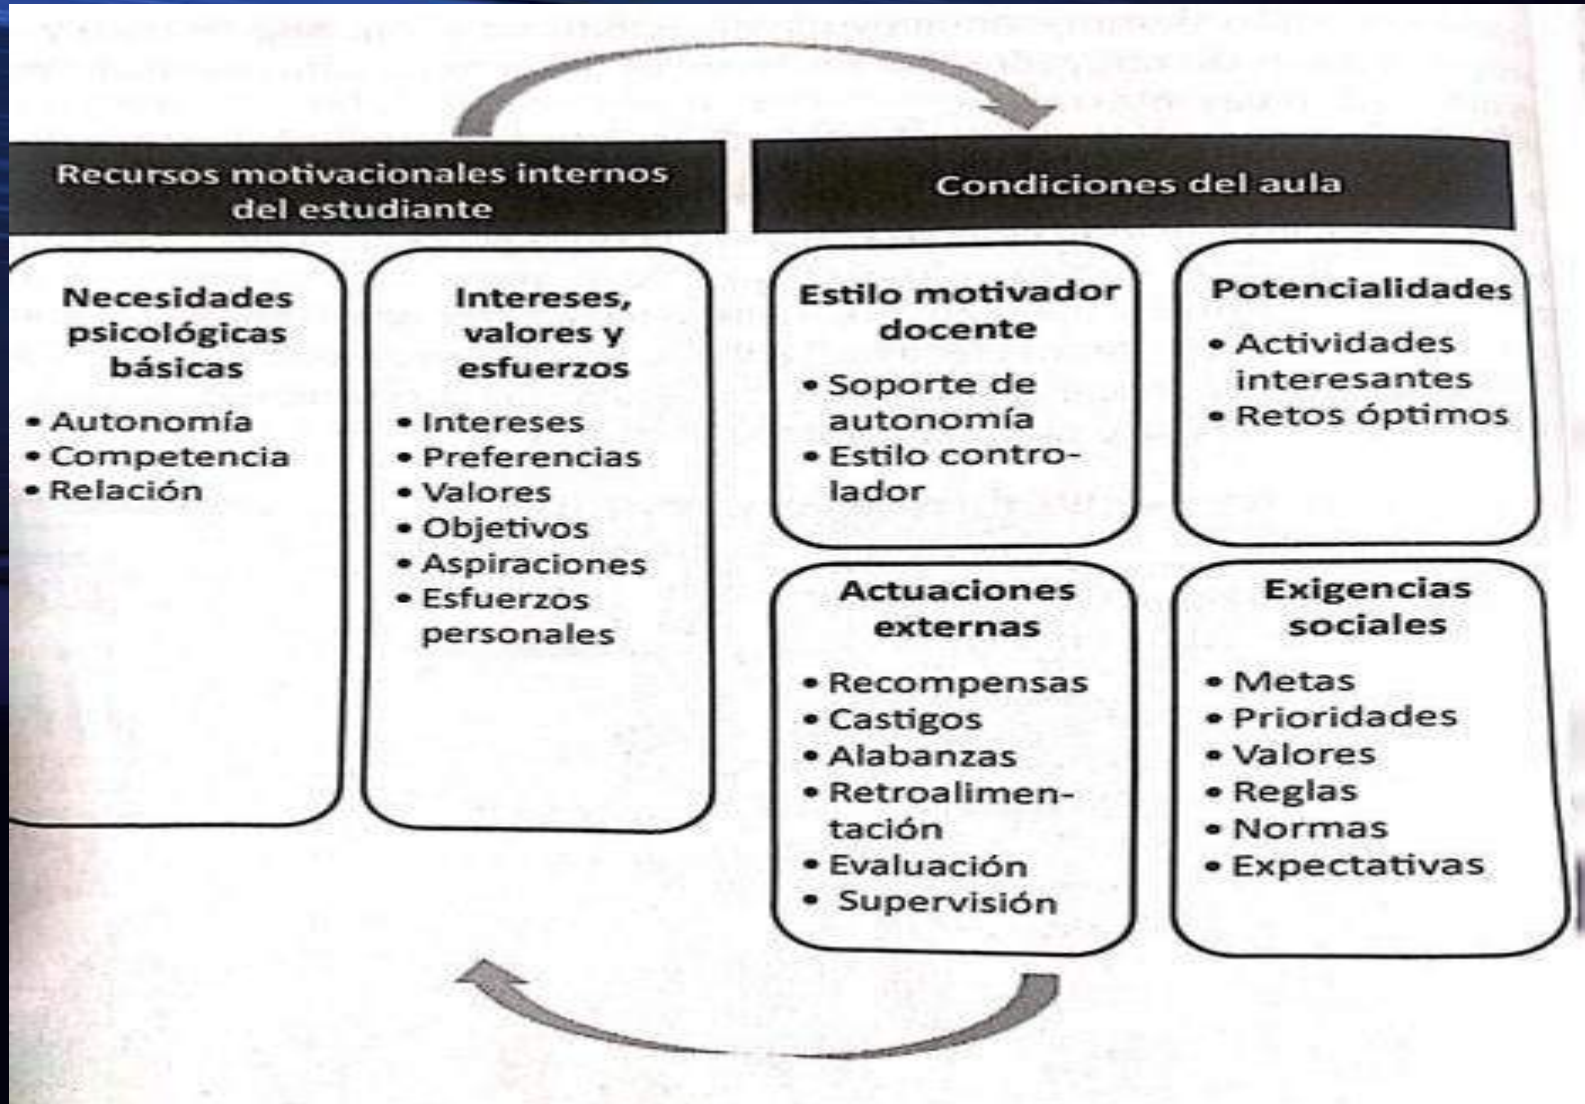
Recursos motivacionales internos del estudiante

Condiciones del aula

Necesidades psicológicas básicas
• Autonomía
• Competencia
• Relación

Intereses, valores y esfuerzos
• Intereses
• Preferencias
• Valores
• Objetivos
• Aspiraciones
• Esfuerzos personales

Estilo motivador docente
• Soporte de autonomía
• Estilo controlador

Potencialidades
• Actividades interesantes
• Retos óptimos

Actuaciones externas
• Recompensas
• Castigos
• Alabanzas
• Retroalimentación
• Evaluación
• Supervisión

Exigencias sociales
• Metas
• Prioridades
• Valores
• Reglas
• Normas
• Expectativas